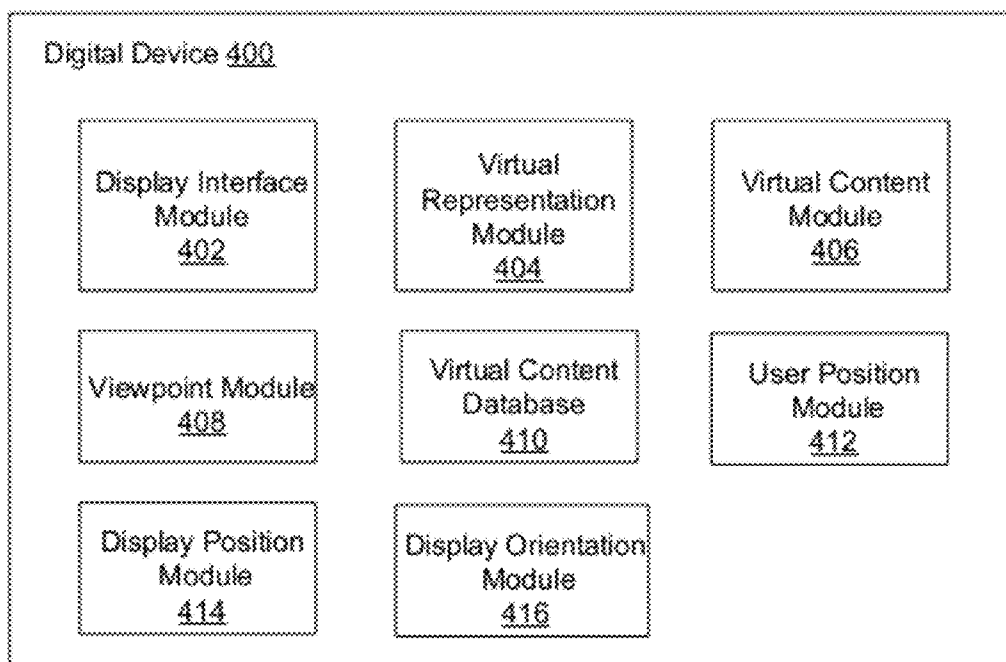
Digital Device 400

Display Interface Module 402

Virtual Representation Module 404

Virtual Content Module 406

Viewpoint Module 408

Virtual Content Database 410

User Position Module 412

Display Position Module 414

Display Orientation Module 416